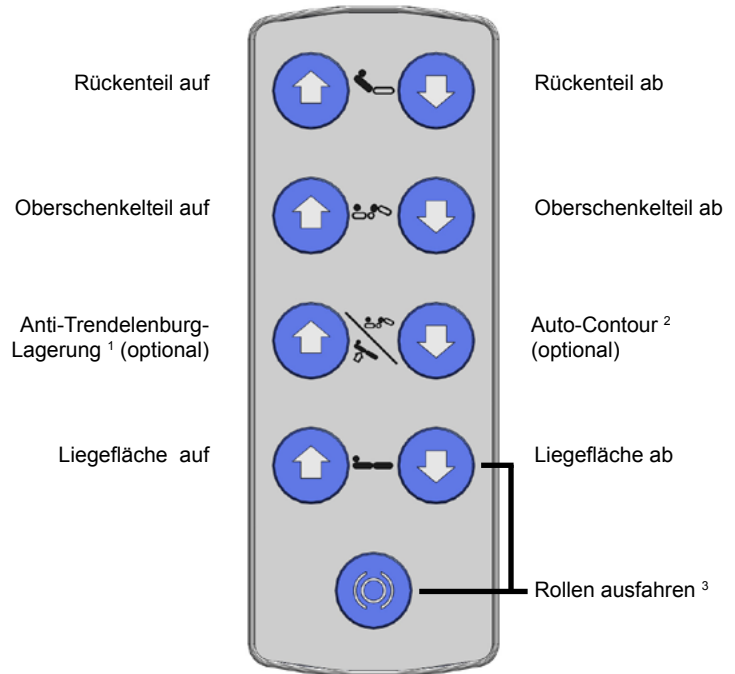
Rückenteil auf

Rückenteil ab

Oberschenkelteil auf

Oberschenkelteil ab

Anti-Trendelenburg-Lagerung $^1$ (optional)

Auto-Contour $^2$ (optional)

Liegefläche auf

Liegefläche ab

Rollen ausfahren $^3$